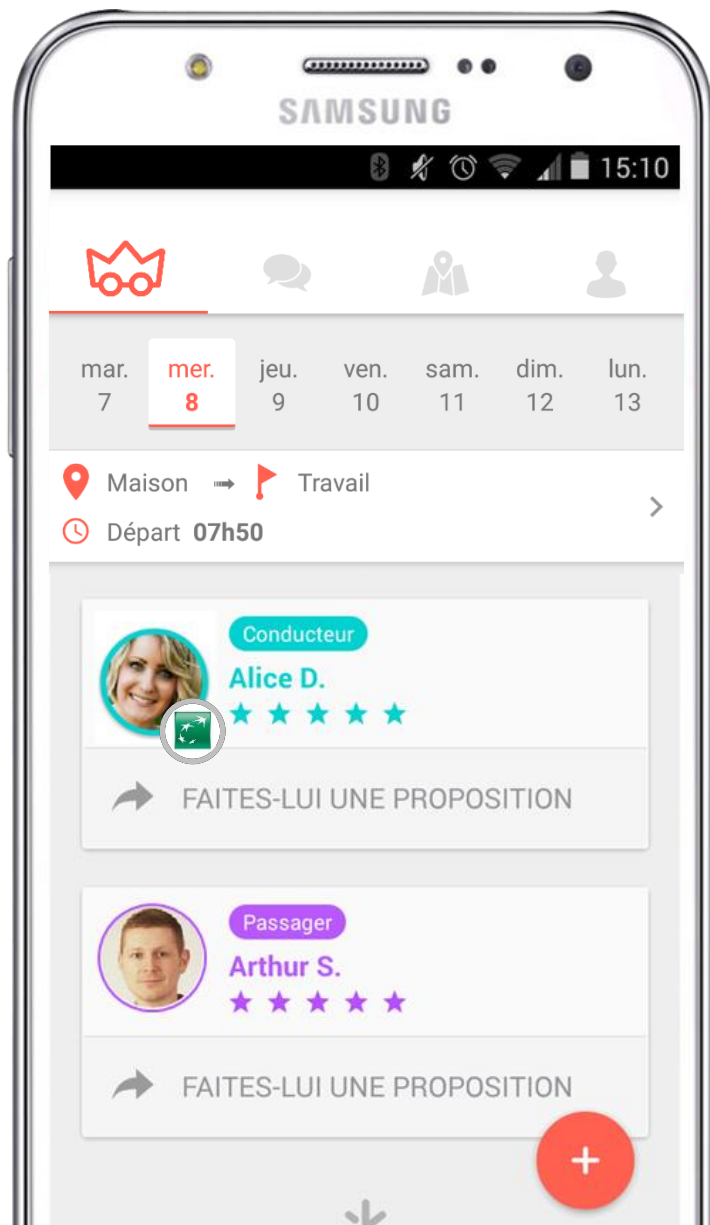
SAMSUNG

15:10

mar.
7

mer.
8

jeu.
9

ven.
10

sam.
11

dim.
12

lun.
13

Maison → Travail

Départ 07h50

Conducteur
Alice D.
★ ★ ★ ★ ★

FAITES-LUI UNE PROPOSITION

Passager
Arthur S.
★ ★ ★ ★ ★

FAITES-LUI UNE PROPOSITION

+